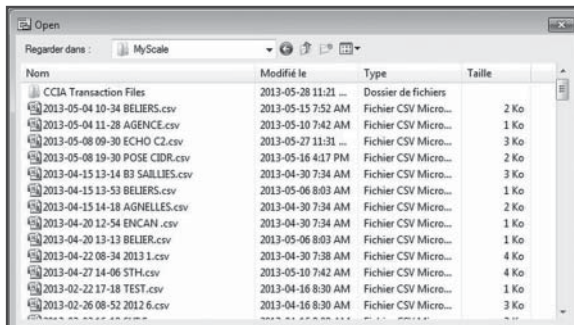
Open

Regarder dans : MyScale

| Nom | Modifié le | Type | Taille |
|---|---|---|---|
| CCIA Transaction Files | 2013-05-28 11:21 ... | Dossier de fichiers | |
| 2013-05-04 10-34 BELIERS.csv | 2013-05-15 7:52 AM | Fichier CSV Micro... | 2 Ko |
| 2013-05-04 11-28 AGENCE.csv | 2013-05-10 7:42 AM | Fichier CSV Micro... | 1 Ko |
| 2013-05-08 09-30 ECHO C2.csv | 2013-05-27 11:31 ... | Fichier CSV Micro... | 3 Ko |
| 2013-05-08 19-30 POSE CIDR.csv | 2013-05-16 4:17 PM | Fichier CSV Micro... | 2 Ko |
| 2013-04-15 13-14 B3 SAILLIES.csv | 2013-04-30 7:34 AM | Fichier CSV Micro... | 3 Ko |
| 2013-04-15 13-53 BELIERS.csv | 2013-05-06 8:03 AM | Fichier CSV Micro... | 1 Ko |
| 2013-04-15 14-18 AGNELLES.csv | 2013-04-30 7:34 AM | Fichier CSV Micro... | 2 Ko |
| 2013-04-20 12-54 ENCAN .csv | 2013-04-30 7:34 AM | Fichier CSV Micro... | 1 Ko |
| 2013-04-20 13-13 BELIER.csv | 2013-05-06 8:03 AM | Fichier CSV Micro... | 1 Ko |
| 2013-04-22 08-34 2013 1.csv | 2013-04-30 7:38 AM | Fichier CSV Micro... | 4 Ko |
| 2013-04-27 14-06 STH.csv | 2013-05-10 7:42 AM | Fichier CSV Micro... | 4 Ko |
| 2013-02-22 17-18 TEST.csv | 2013-04-16 8:30 AM | Fichier CSV Micro... | 1 Ko |
| 2013-02-26 08-52 2012 6.csv | 2013-04-16 8:30 AM | Fichier CSV Micro... | 3 Ko |
| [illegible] | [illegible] | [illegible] | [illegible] |